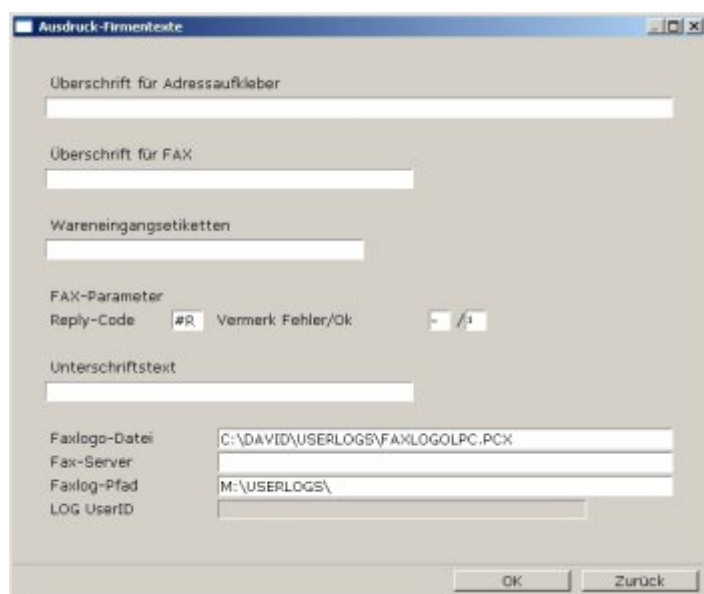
Ausdruck-Firmentexte

Überschrift für Adressaufkleber

Überschrift für FAX

Wareneingangsetiketten

FAX-Parameter
Reply-Code #R Vermerk Fehler/Ok - / 1

Unterschriftstext

Faxlogo-Datei C:\DAVID\USERLOGS\FAXLOGOLPC.PCX
Fax-Server
Faxlog-Pfad M:\USERLOGS\
LOG UserID

OK Zurück